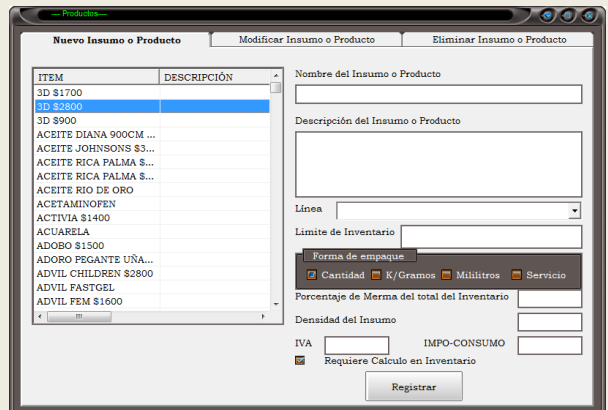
— Productos —

Nuevo Insumo o Producto | Modificar Insumo o Producto | Eliminar Insumo o Producto

| ITEM | DESCRIPCIÓN |
|---|---|
| 3D $1700 | |
| 3D $2800 | |
| 3D $900 | |
| ACEITE DIANA 900CM ... | |
| ACEITE JOHNSONS $3... | |
| ACEITE RICA PALMA $... | |
| ACEITE RICA PALMA $... | |
| ACEITE RIO DE ORO | |
| ACETAMINOFEN | |
| ACTIVIA $1400 | |
| ACUARELA | |
| ADOBO $1500 | |
| ADORO PEGANTE UÑA... | |
| ADVIL CHILDREN $2800 | |
| ADVIL FASTGEL | |
| ADVIL FEM $1600 | |

Nombre del Insumo o Producto

Descripción del Insumo o Producto

Línea

Limite de Inventario

Forma de empaque

Cantidad K/Gramos Mililitros Servicio

Porcentaje de Merma del total del Inventario

Densidad del Insumo

IVA

IMPO-CONSUMO

Requiere Calculo en Inventario

Registrar